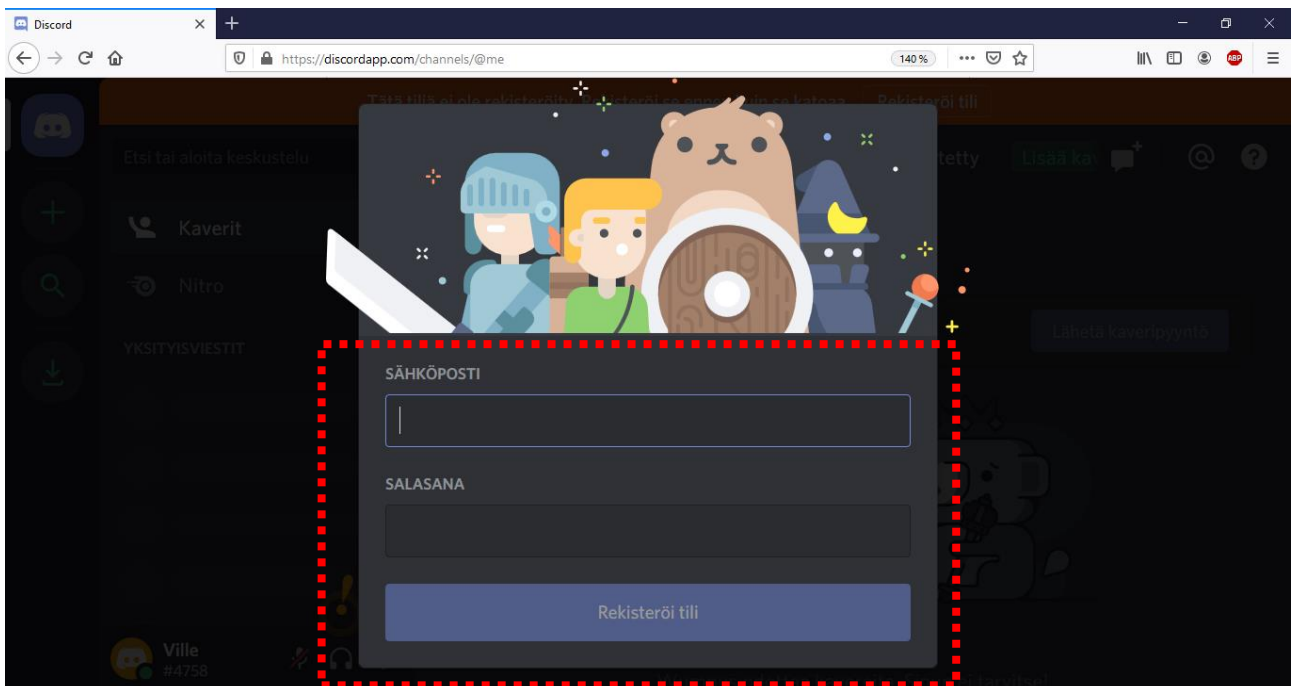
Discord

https://discordapp.com/channels/@me

140 %

Tätä tiliä ei ole rekisteröity. Rekisteröi se ennen kuin se katoaa. Rekisteröi tili

Etsi tai aloita keskustelu

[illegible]tetty Lisää ka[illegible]

Kaverit

Nitro

YKSITYISVIESTIT

Lähetä kaveripyyntö

SÄHKÖPOSTI

SALASANA

Rekisteröi tili

Ville
#4758